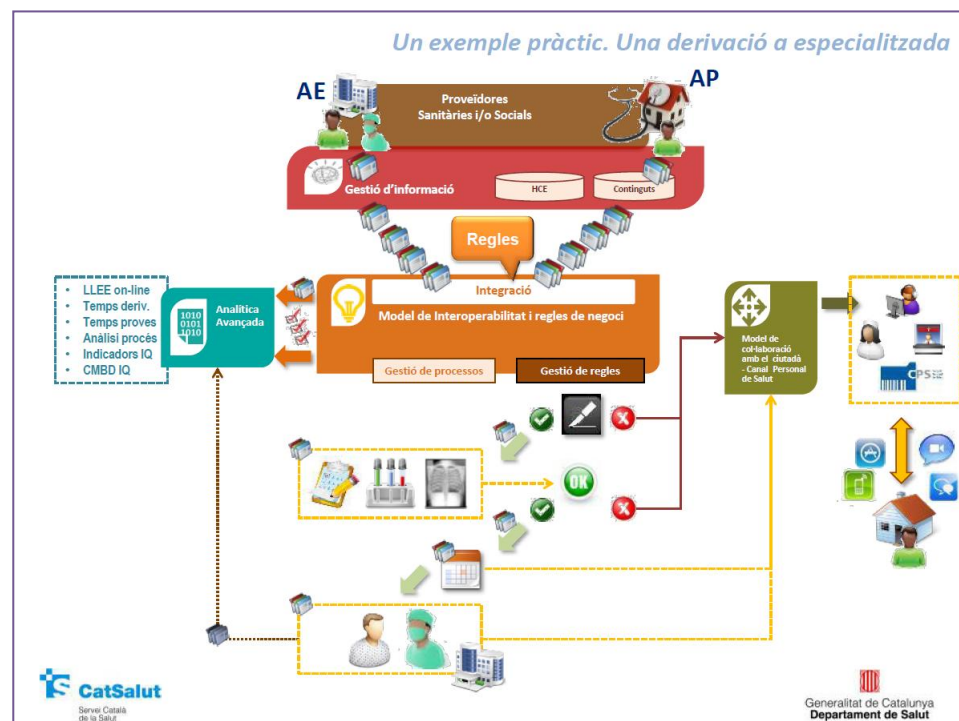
Un exemple pràctic. Una derivació a especialitzada

AE

AP

Proveïdores Sanitàries i/o Socials

Gestió d'informació

HCE

Continguts

Regles

Integració

Model de Interoperabilitat i regles de negoci

Gestió de processos

Gestió de regles

- LLEE on-line
- Temps deriv.
- Temps proves
- Anàlisi procés
- Indicadors IQ
- CMBD IQ

1010
0101
1010

Analítica Avançada

OK

Model de col·laboració amb el ciutadà - Canal Personal de Salut

CPS

CatSalut
Servei Català de la Salut

Generalitat de Catalunya
Departament de Salut